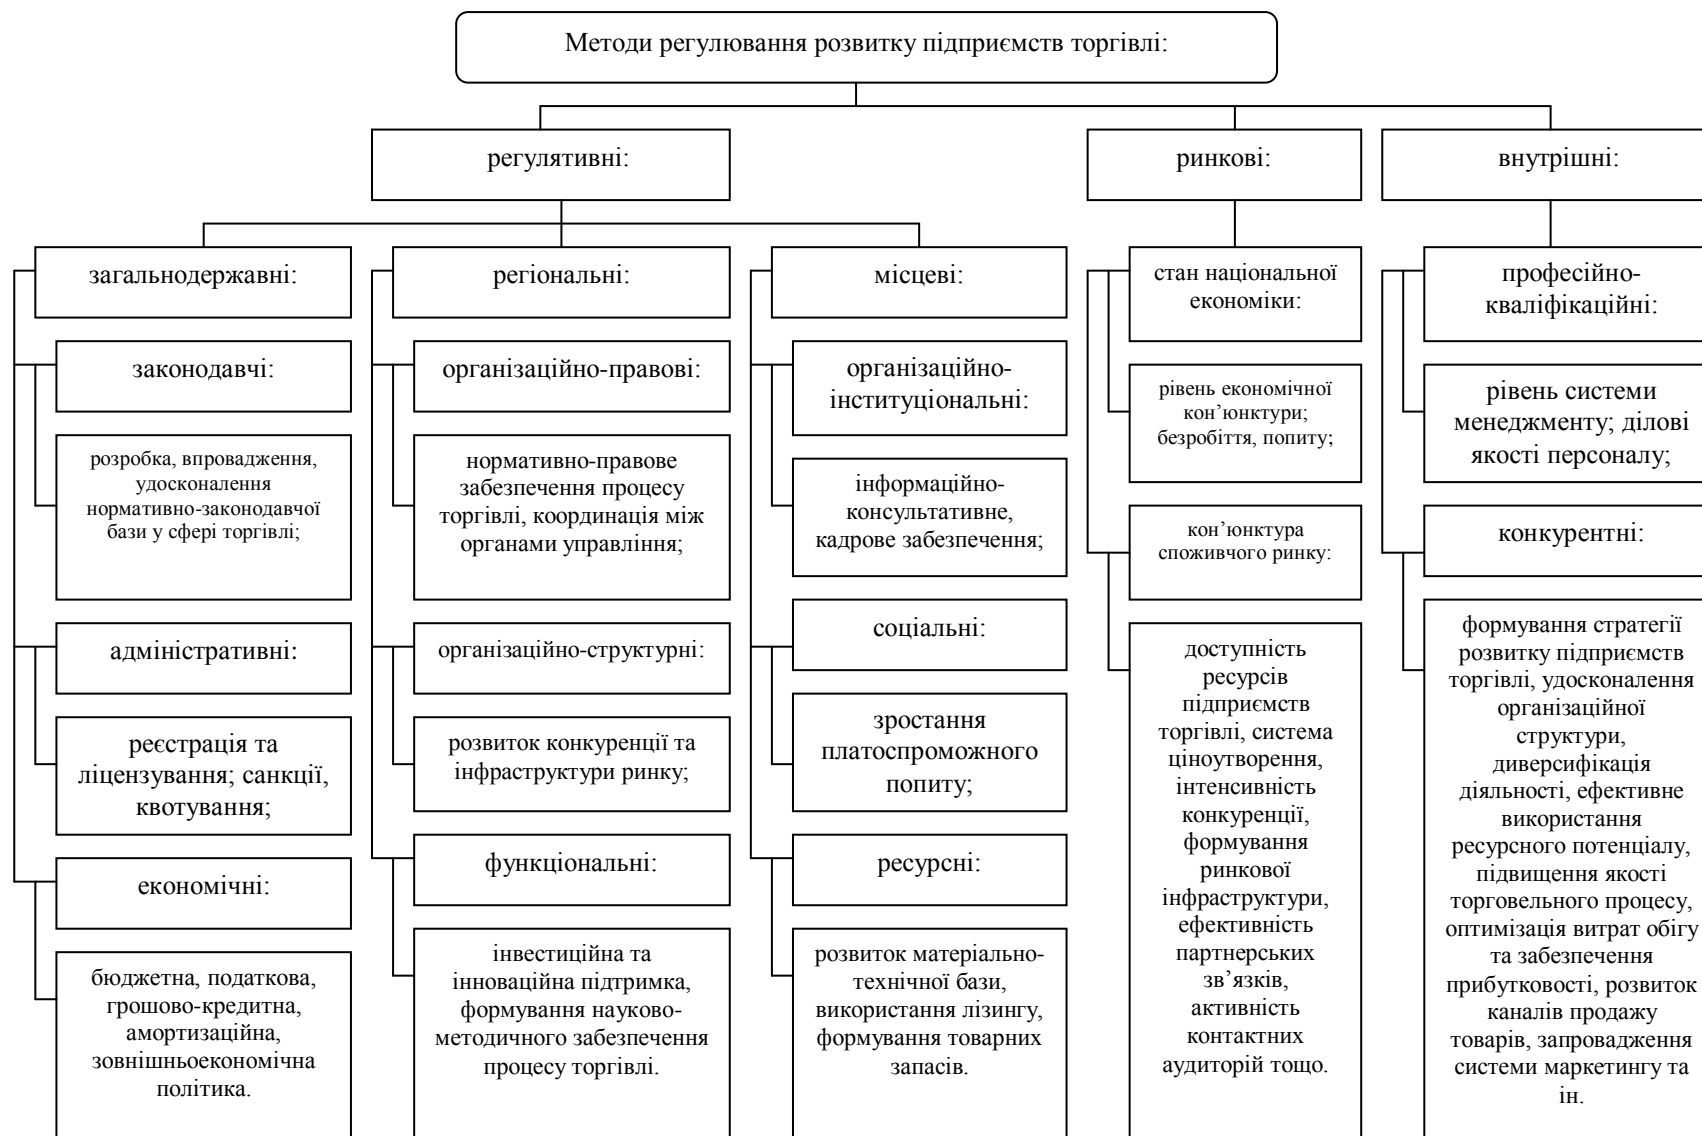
Методи регулювання розвитку підприємств торгівлі:

регулятивні:

ринкові:

внутрішні:

загальнодержавні:

законодавчі:

розробка, впровадження, удосконалення нормативно-законодавчої бази у сфері торгівлі;

адміністративні:

реєстрація та ліцензування; санкції, квотування;

економічні:

бюджетна, податкова, грошово-кредитна, амортизаційна, зовнішньоекономічна політика.

регіональні:

організаційно-правові:

нормативно-правове забезпечення процесу торгівлі, координація між органами управління;

організаційно-структурні:

розвиток конкуренції та інфраструктури ринку;

функціональні:

інвестиційна та інноваційна підтримка, формування науково-методичного забезпечення процесу торгівлі.

місцеві:

організаційно-інституціональні:

інформаційно-консультативне, кадрове забезпечення;

соціальні:

зростання платоспроможного попиту;

ресурсні:

розвиток матеріально-технічної бази, використання лізингу, формування товарних запасів.

стан національної економіки:

рівень економічної кон'юнктури; безробіття, попиту;

кон'юнктура споживчого ринку:

доступність ресурсів підприємств торгівлі, система ціноутворення, інтенсивність конкуренції, формування ринкової інфраструктури, ефективність партнерських зв'язків, активність контактних аудиторій тощо.

професійно-кваліфікаційні:

рівень системи менеджменту; ділові якості персоналу;

конкурентні:

формування стратегії розвитку підприємств торгівлі, удосконалення організаційної структури, диверсифікація діяльності, ефективне використання ресурсного потенціалу, підвищення якості торговельного процесу, оптимізація витрат обігу та забезпечення прибутковості, розвиток каналів продажу товарів, запровадження системи маркетингу та ін.